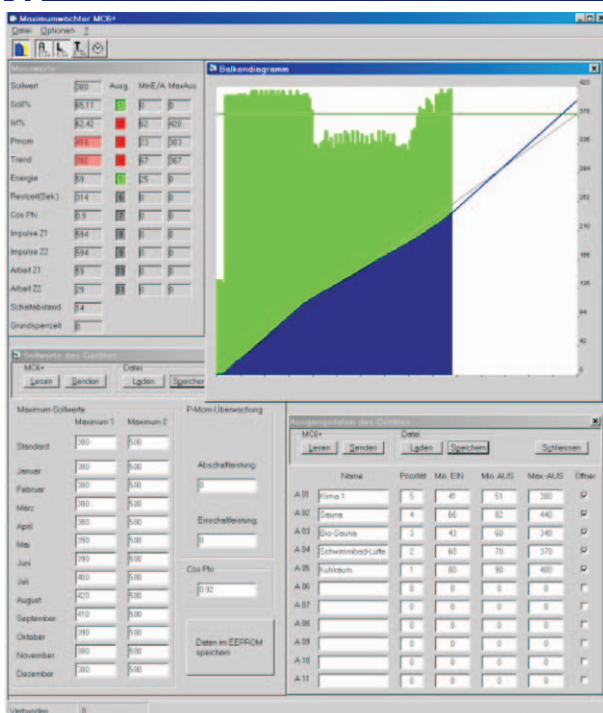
Maximumwächter MC6+

Datei Optionen ?

Messwerte

| | | Ausg. | MinE/A | MaxAus |
|---|---|---|---|---|
| Sollwert | 380 | | | |
| Soll% | 65,11 | 1 | 0 | 0 |
| Ist% | 62,42 | | 62 | 420 |
| Pmom | 413 | | 23 | 303 |
| Trend | 292 | | 67 | 367 |
| Energie | 59 | 1 | 25 | 0 |
| Restzeit(Sek.) | 314 | | 0 | 0 |
| Cos Phi | 0,9 | | 0 | 0 |
| Impulse Z1 | 594 | | 0 | 0 |
| Impulse Z2 | 594 | | 0 | 0 |
| Arbeit Z1 | 59 | | 0 | 0 |
| Arbeit Z2 | 29 | | 0 | 0 |
| Schaltabstand | 14 | | | |
| Grundsperrzeit | 0 | | | |

Balkendiagramm

420 378 336 294 252 210 168 126 84 42 0

Sollwerte des Gerätes

MC6+ Lesen Senden Datei Laden Speichern

Maximum-Sollwerte

| | Maximum 1 | Maximum 2 |
|---|---|---|
| Standard | 380 | 500 |
| Januar | 380 | 500 |
| Februar | 380 | 500 |
| März | 380 | 500 |
| April | 380 | 500 |
| Mai | 390 | 500 |
| Juni | 390 | 500 |
| Juli | 400 | 500 |
| August | 420 | 500 |
| September | 410 | 500 |
| Oktober | 390 | 500 |
| November | 380 | 500 |
| Dezember | 380 | 500 |

P-Mom-Überwachung

Abschaltleistung
0

Einschaltleistung
0

Cos Phi
0,92

Daten im EEPROM speichern

Ausgangsdaten des Gerätes

MC6+ Lesen Senden Datei Laden Speichern Schliessen

| | Name | Priorität | Min. EIN | Min. AUS | Max-AUS | Offen |
|---|---|---|---|---|---|---|
| A 01 | Klima 1 | 5 | 41 | 51 | 380 | ☑ |
| A 02 | Sauna | 4 | 66 | 62 | 440 | ☑ |
| A 03 | Bio-Sauna | 3 | 43 | 60 | 340 | ☑ |
| A 04 | Schwimmbad-Lüfte | 2 | 60 | 70 | 370 | ☑ |
| A 05 | Kühlraum | 1 | 80 | 90 | 400 | ☑ |
| A 06 | | 0 | 0 | 0 | 0 | ☐ |
| A 07 | | 0 | 0 | 0 | 0 | ☐ |
| A 08 | | 0 | 0 | 0 | 0 | ☐ |
| A 09 | | 0 | 0 | 0 | 0 | ☐ |
| A 10 | | 0 | 0 | 0 | 0 | ☐ |
| A 11 | | 0 | 0 | 0 | 0 | ☐ |

Verbunden 5